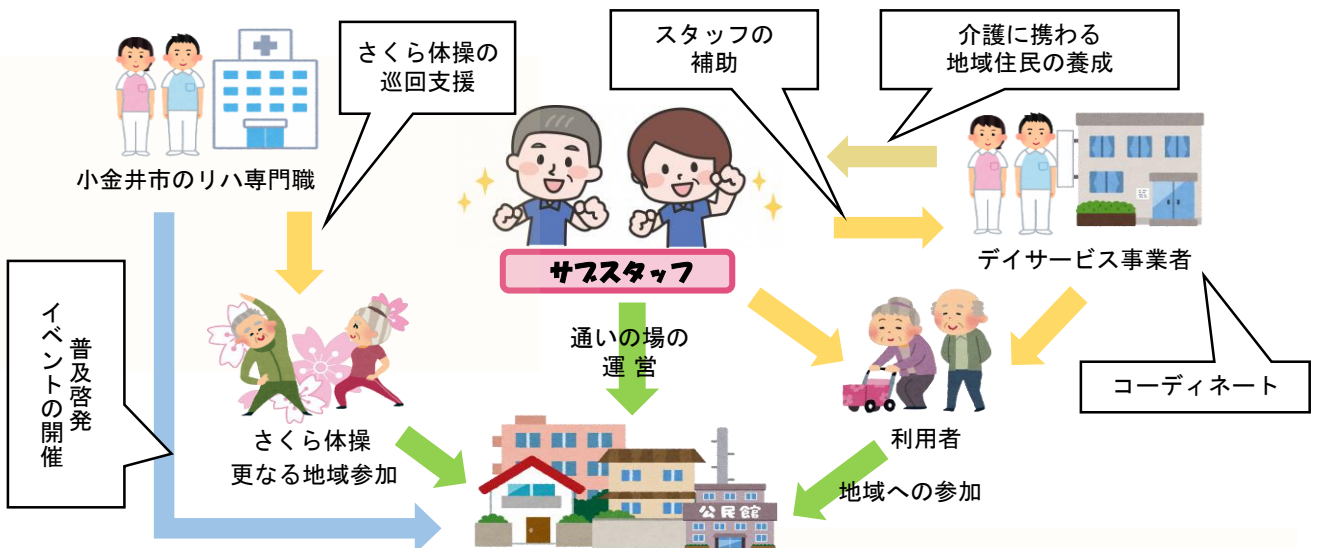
小金井市のリハ専門職

さくら体操の巡回支援

スタッフの補助

介護に携わる地域住民の養成

サブスタッフ

デイサービス事業者

普及啓発イベントの開催

通いの場の運営

さくら体操
更なる地域参加

利用者

コーディネート

地域への参加

公民館